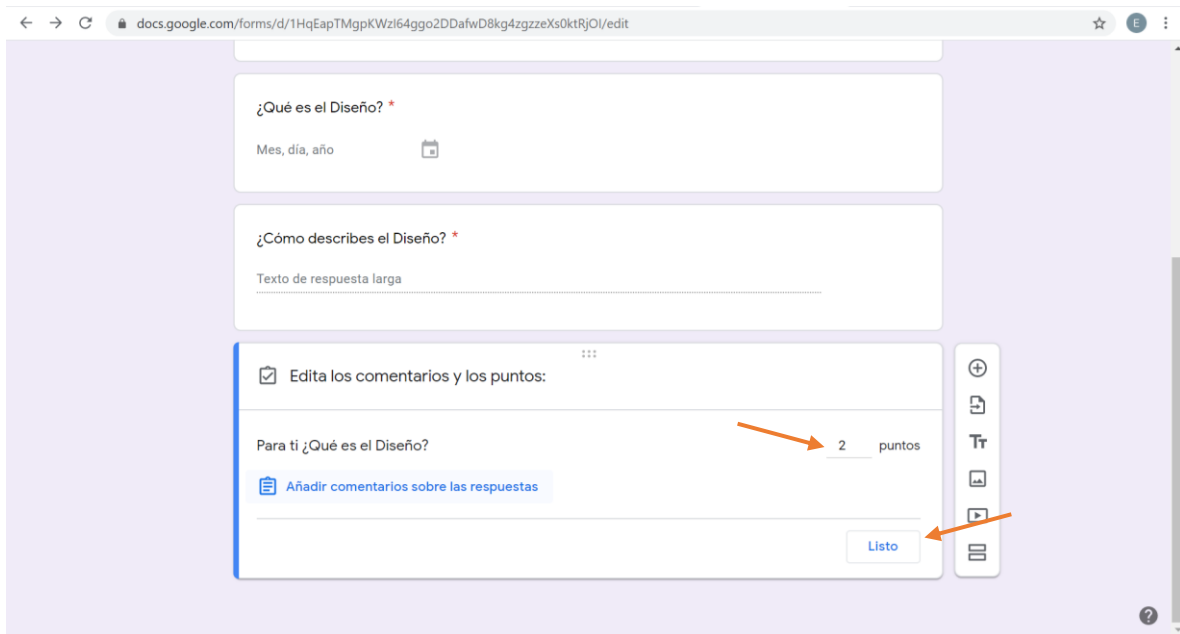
docs.google.com/forms/d/1HqEapTMgpKWzl64ggo2DDafwD8kg4zgzzeXs0ktRjOI/edit

E

¿Qué es el Diseño? *

Mes, día, año

¿Cómo describes el Diseño? *

Texto de respuesta larga

Edita los comentarios y los puntos:

Para ti ¿Qué es el Diseño?

2 puntos

Añadir comentarios sobre las respuestas

Listo

Tт

?